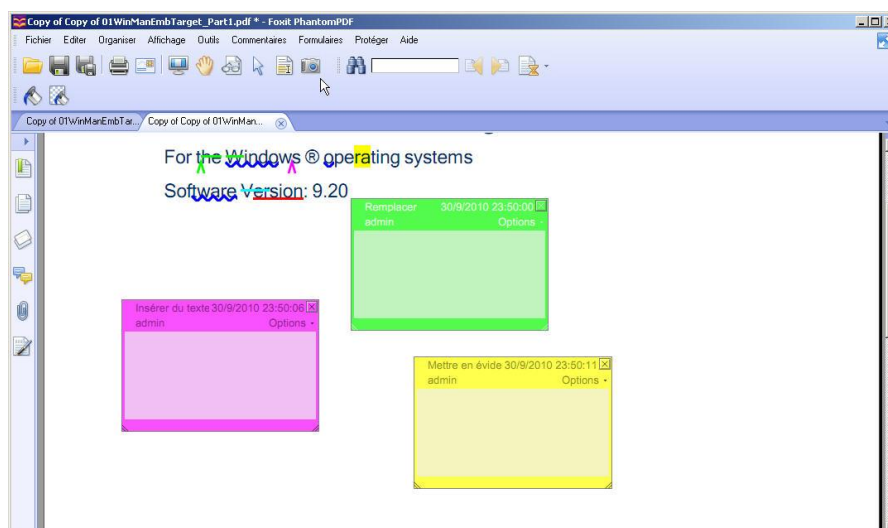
Copy of Copy of 01WinManEmbTarget_Part1.pdf * - Foxit PhantomPDF

Fichier Editer Organiser Affichage Outils Commentaires Formulaires Protéger Aide

Copy of 01WinManEmbTar... Copy of Copy of 01WinMan...

For the Windows ® operating systems

Software Version: 9.20

Remplacer 30/9/2010 23:50:00
admin Options

Insérer du texte 30/9/2010 23:50:06
admin Options

Mettre en évide 30/9/2010 23:50:11
admin Options